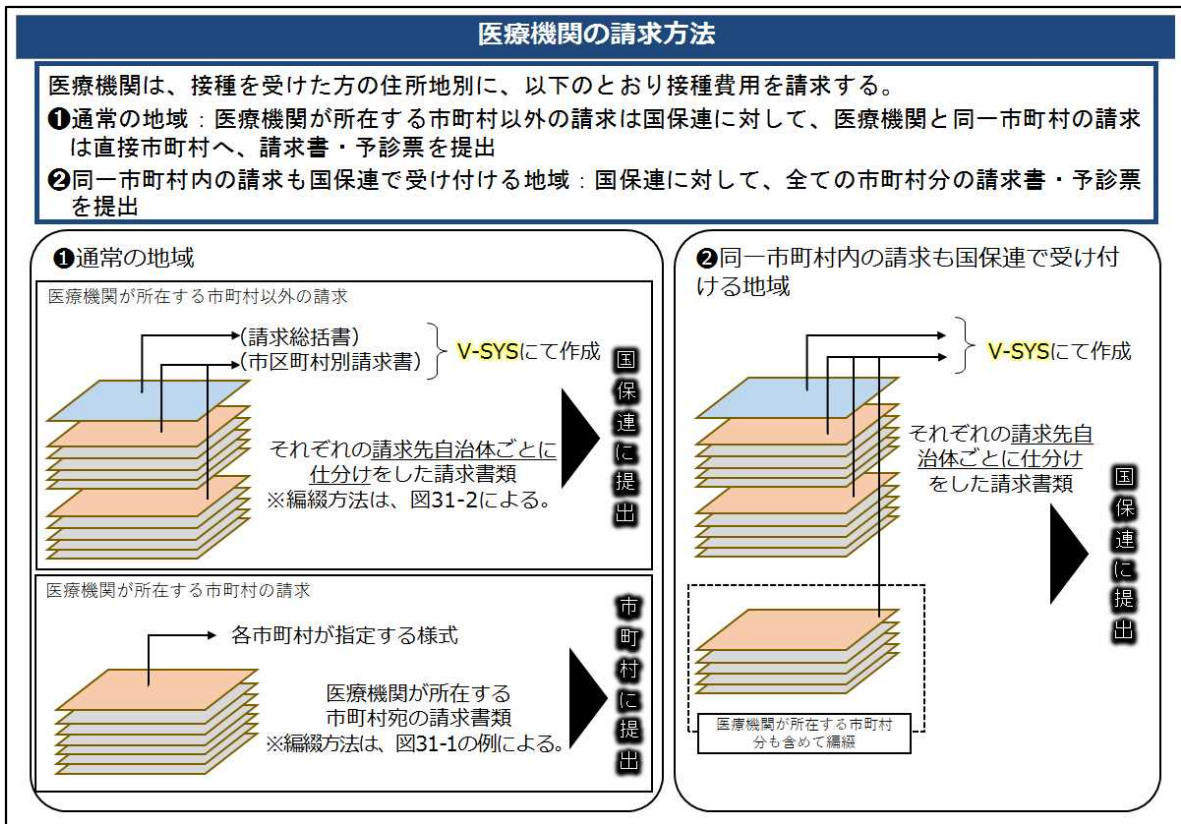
医療機関の請求方法

医療機関は、接種を受けた方の住所地別に、以下のとおり接種費用を請求する。
❶通常の地域：医療機関が所在する市町村以外の請求は国保連に対して、医療機関と同一市町村の請求は直接市町村へ、請求書・予診票を提出
❷同一市町村内の請求も国保連で受け付ける地域：国保連に対して、全ての市町村分の請求書・予診票を提出

❶通常の地域

医療機関が所在する市町村以外の請求

(請求総括書)
(市区町村別請求書)
V-SYSにて作成

それぞれの請求先自治体ごとに仕分けをした請求書類
※編綴方法は、図31-2による。

国保連に提出

医療機関が所在する市町村の請求

各市町村が指定する様式

医療機関が所在する市町村宛の請求書類
※編綴方法は、図31-1の例による。

市町村に提出

❷同一市町村内の請求も国保連で受け付ける地域

V-SYSにて作成

それぞれの請求先自治体ごとに仕分けをした請求書類

国保連に提出

医療機関が所在する市町村分も含めて編綴